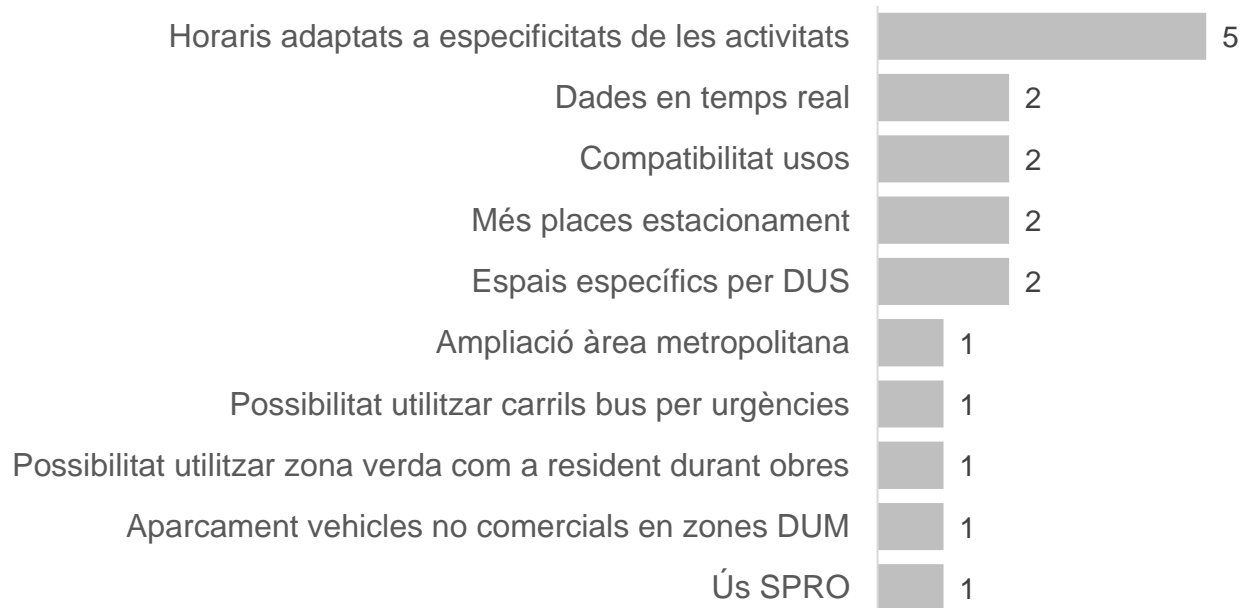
| | |
|---|---|
| Horaris adaptats a especificitats de les activitats | 5 |
| Dades en temps real | 2 |
| Compatibilitat usos | 2 |
| Més places estacionament | 2 |
| Espais específics per DUS | 2 |
| Ampliació àrea metropolitana | 1 |
| Possibilitat utilitzar carrils bus per urgències | 1 |
| Possibilitat utilitzar zona verda com a resident durant obres | 1 |
| Aparcament vehicles no comercials en zones DUM | 1 |
| Ús SPRO | 1 |